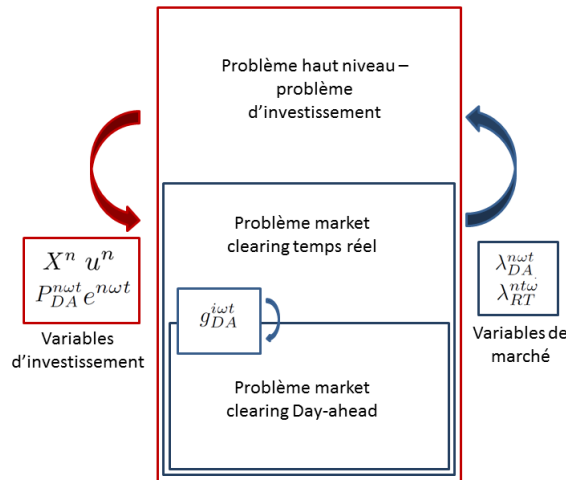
Problème haut niveau – problème d'investissement

Problème market clearing temps réel

$g_{DA}^{i\omega t}$

Problème market clearing Day-ahead

$X^n \ u^n$
$P_{DA}^{n\omega t} e^{n\omega t}$

Variables d'investissement

$\lambda_{DA}^{n\omega t}$
$\lambda_{RT}^{nt\omega}$

Variables de marché